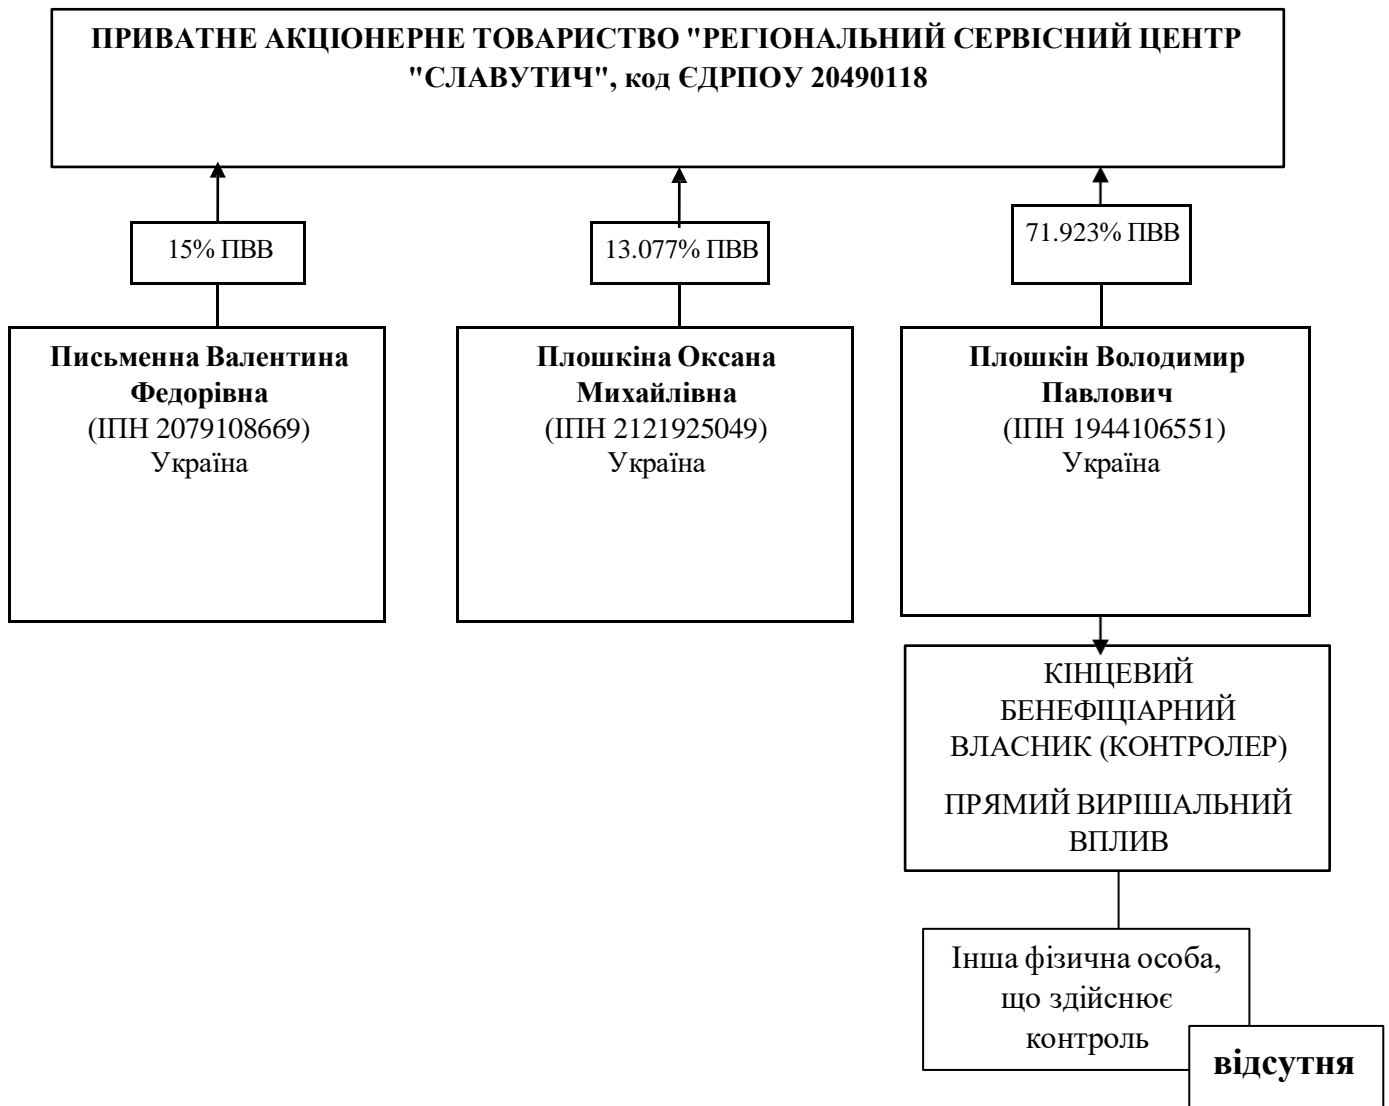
ПРИВАТНЕ АКЦІОНЕРНЕ ТОВАРИСТВО "РЕГІОНАЛЬНИЙ СЕРВІСНИЙ ЦЕНТР "СЛАВУТИЧ", код ЄДРПОУ 20490118

15% ПВВ

13.077% ПВВ

71.923% ПВВ

Письменна Валентина Федорівна
(ІПН 2079108669)
Україна

Плошкіна Оксана Михайлівна
(ІПН 2121925049)
Україна

Плошкін Володимир Павлович
(ІПН 1944106551)
Україна

КІНЦЕВИЙ БЕНЕФІЦІАРНИЙ ВЛАСНИК (КОНТРОЛЕР)

ПРЯМИЙ ВИРІШАЛЬНИЙ ВПЛИВ

Інша фізична особа, що здійснює контроль

відсутня